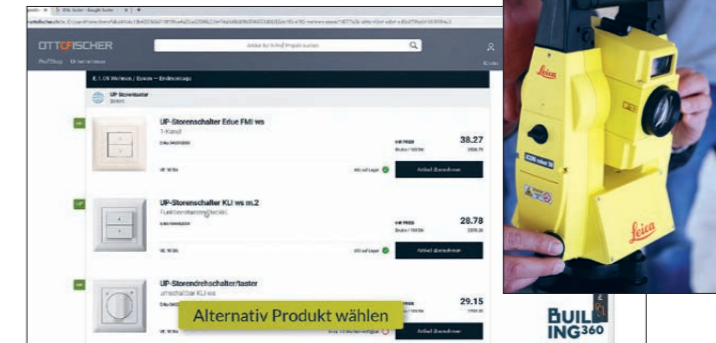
OTTOFISCHER

Artikel für Kind Projekt suchen

UP-Storentaster

UP-Storenschalter Edue FMI ws

1-Kanal

38.27

Artikel übernehmen

UP-Storenschalter KLI ws m.2

28.78

Artikel übernehmen

UP-Storendrehschalter/taster

29.15

Artikel übernehmen

Alternativ Produkt wählen

Leica

Leica

BUILDING360